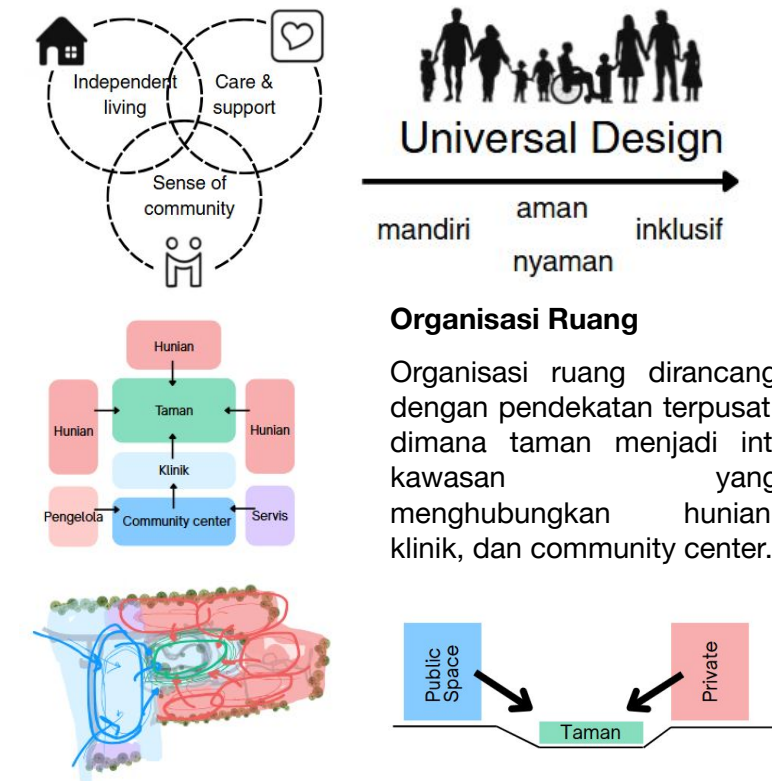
Independent living

Care & support

Sense of community

Universal Design

mandiri

aman

nyaman

inklusif

Hunian

Hunian

Taman

Hunian

Klinik

Pengelola

Community center

Servis

Organisasi Ruang

Organisasi ruang dirancang dengan pendekatan terpusat dimana taman menjadi int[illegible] kawasan yang menghubungkan hunian klinik, dan community center.

Public Space

Private

Taman